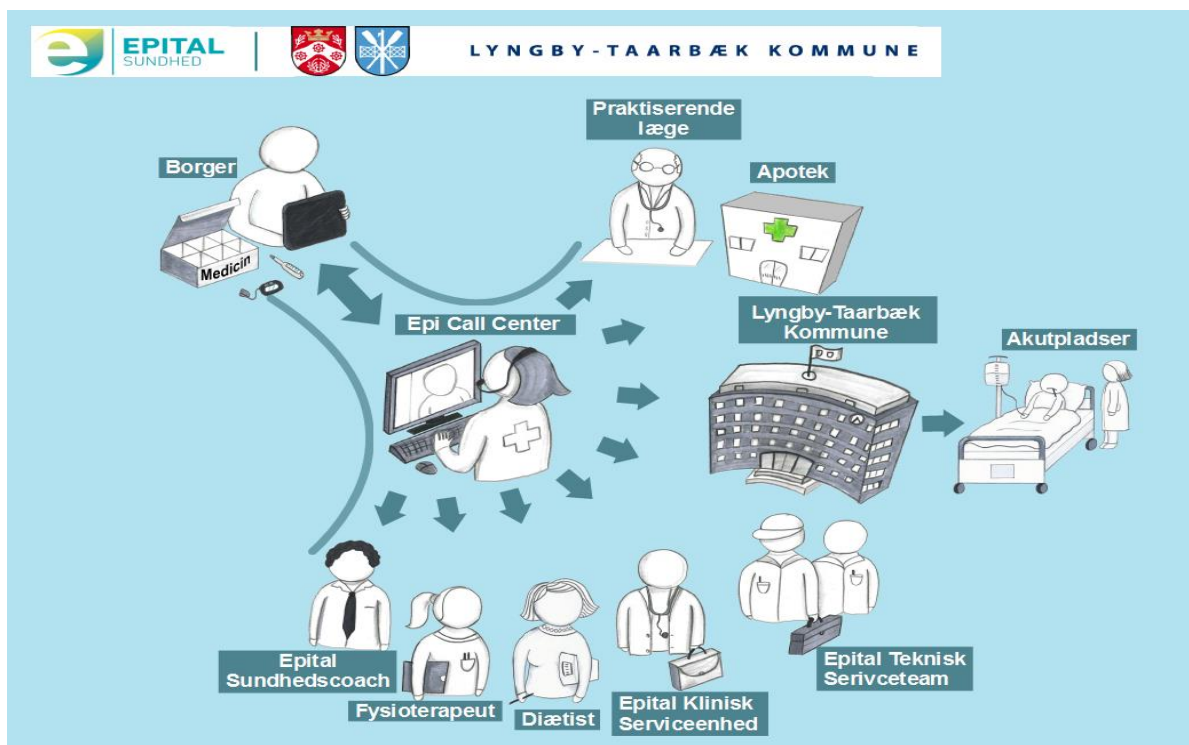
EPITAL SUNDHED

LYNGBY-TAARBÆK KOMMUNE

Praktiserende læge

Borger

Apotek

Medicin

Epi Call Center

Lyngby-Taarbæk Kommune

Akutpladser

Epital Sundhedscoach

Fysioterapeut

Diætist

Epital Klinisk Serviceenhed

Epital Teknisk Serivceteam